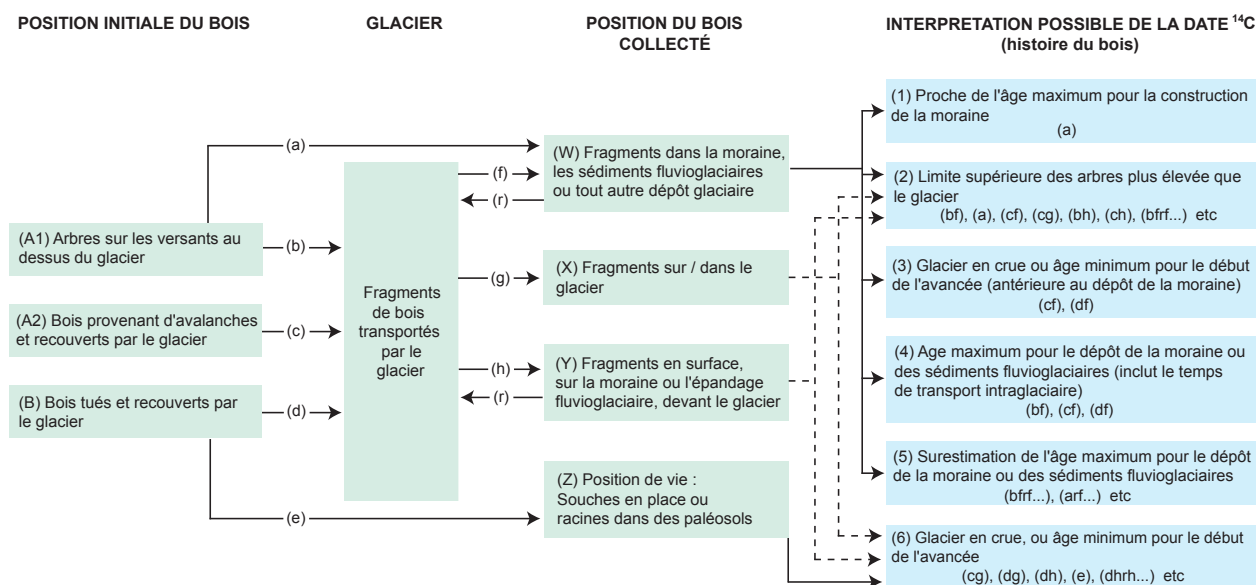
POSITION INITIALE DU BOIS

GLACIER

POSITION DU BOIS COLLECTÉ

INTERPRETATION POSSIBLE DE LA DATE $^{14}C$ (histoire du bois)

(A1) Arbres sur les versants au dessus du glacier

(A2) Bois provenant d'avalanches et recouverts par le glacier

(B) Bois tués et recouverts par le glacier

(a)

(b)

(c)

(d)

(e)

Fragments de bois transportés par le glacier

(f)

(r)

(g)

(h)

(r)

(W) Fragments dans la moraine, les sédiments fluvioglaciaires ou tout autre dépôt glaciaire

(X) Fragments sur / dans le glacier

(Y) Fragments en surface, sur la moraine ou l'épandage fluvioglaciaire, devant le glacier

(Z) Position de vie : Souches en place ou racines dans des paléosols

(1) Proche de l'âge maximum pour la construction de la moraine
(a)

(2) Limite supérieure des arbres plus élevée que le glacier
(bf), (a), (cf), (cg), (bh), (ch), (bfrf...) etc

(3) Glacier en crue ou âge minimum pour le début de l'avancée (antérieure au dépôt de la moraine)
(cf), (df)

(4) Age maximum pour le dépôt de la moraine ou des sédiments fluvioglaciaires (inclut le temps de transport intraglaciaire)
(bf), (cf), (df)

(5) Surestimation de l'âge maximum pour le dépôt de la moraine ou des sédiments fluvioglaciaires
(bfrf...), (arf...) etc

(6) Glacier en crue, ou âge minimum pour le début de l'avancée
(cg), (dg), (dh), (e), (dhrh...) etc